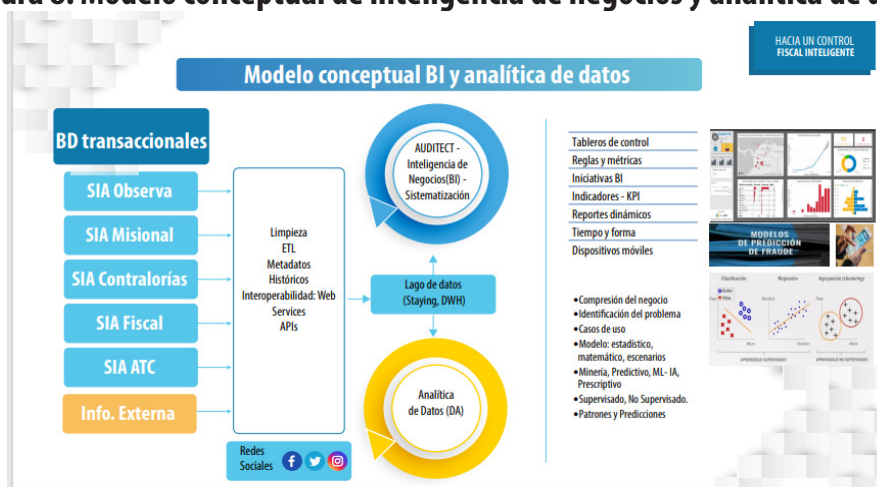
ura 8. Modelo conceptual de inteligencia de negocios y analítica de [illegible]

HACIA UN CONTROL FISCAL INTELIGENTE

Modelo conceptual BI y analítica de datos

BD transaccionales

SIA Observa

SIA Misional

SIA Contralorías

SIA Fiscal

SIA ATC

Info. Externa

Limpieza
ETL
Metadatos
Históricos
Interoperabilidad: Web Services
APIs

Redes Sociales

AUDITECT - Inteligencia de Negocios(BI) - Sistematización

Lago de datos (Staying, DWH)

Analítica de Datos (DA)

Tableros de control
Reglas y métricas
Iniciativas BI
Indicadores - KPI
Reportes dinámicos
Tiempo y forma
Dispositivos móviles

MODELOS DE PREDICCIÓN DE FRAUDE

•Compresión del negocio
•Identificación del problema
•Casos de uso
•Modelo: estadístico, matemático, escenarios
•Minería, Predictivo, ML- IA, Prescriptivo
•Supervisado, No Supervisado.
•Patrones y Predicciones

Clasificación
Regresión
Agrupación (clustering)